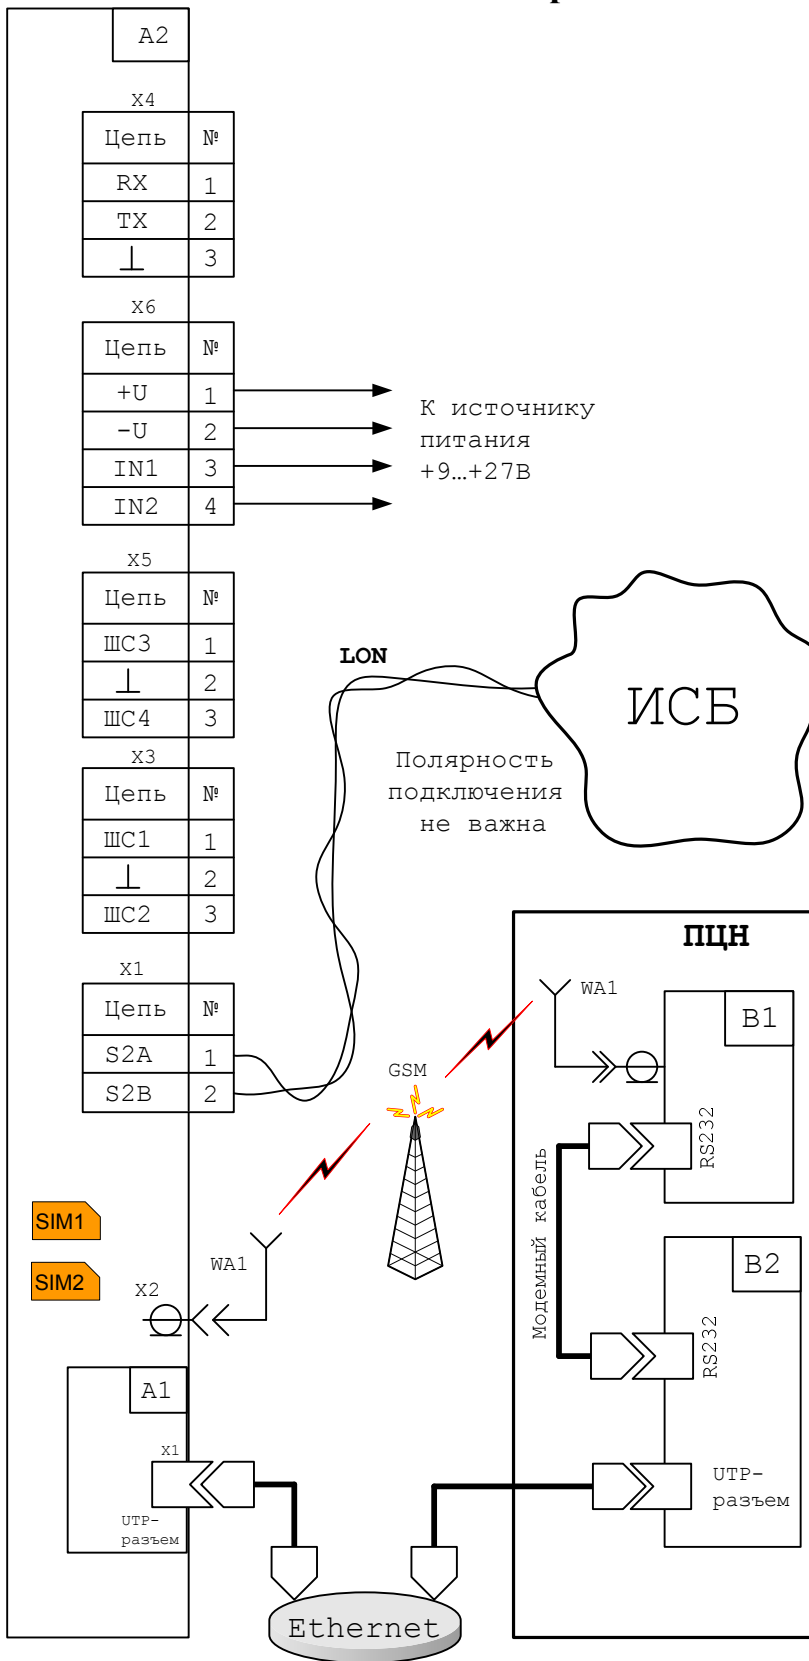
A2

X4

| Цепь | № |
|---|---|
| RX | 1 |
| TX | 2 |
| ⊥ | 3 |

X6

| Цепь | № |
|---|---|
| +U | 1 |
| -U | 2 |
| IN1 | 3 |
| IN2 | 4 |

К источнику питания +9…+27В

X5

| Цепь | № |
|---|---|
| ШС3 | 1 |
| ⊥ | 2 |
| ШС4 | 3 |

LON

ИСБ

Полярность подключения не важна

X3

| Цепь | № |
|---|---|
| ШС1 | 1 |
| ⊥ | 2 |
| ШС2 | 3 |

X1

| Цепь | № |
|---|---|
| S2A | 1 |
| S2B | 2 |

ПЦН

WA1

B1

GSM

RS232

Модемный кабель

SIM1

SIM2

WA1

X2

B2

RS232

A1

X1

UTP-разъем

UTP-разъем

Ethernet